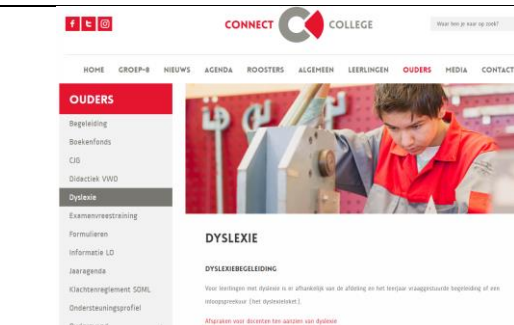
f t

CONNECT COLLEGE

Waar ben je naar op zoek?

HOME GROEP-8 NIEUWS AGENDA ROOSTERS ALGEMEEN LEERLINGEN OUDERS MEDIA CONTACT

OUDERS

Begeleiding

Boekenfonds

CJG

Didactiek VWO

Dyslexie

Examenvreestraining

Formulieren

Informatie LO

Jaaragenda

Klachtenreglement SOML

Ondersteuningsprofiel

DYSLEXIE

DYSLEXIEBEGELEIDING

Voor leerlingen met dyslexie is er afhankelijk van de afdeling en het leerjaar vraaggestuurde begeleiding of een inloopspreekuur (het dyslexieloket).

Afspraken voor docenten ten aanzien van dyslexie